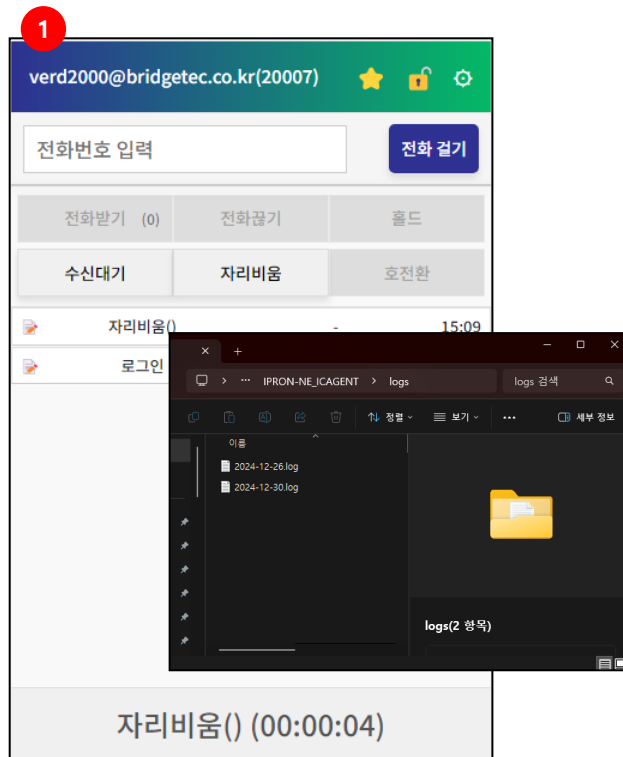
1

verd2000@bridgetec.co.kr(20007)

전화번호 입력

전화 걸기

전화받기 (0)

전화끊기

홀드

수신대기

자리비움

호전환

자리비움()

-

15:09

로그인

×

+

IPRON-NE_ICAGENT

logs

logs 검색

정렬

보기

•••

세부 정보

이름

2024-12-26.log

2024-12-30.log

logs(2 항목)

자리비움() (00:00:04)